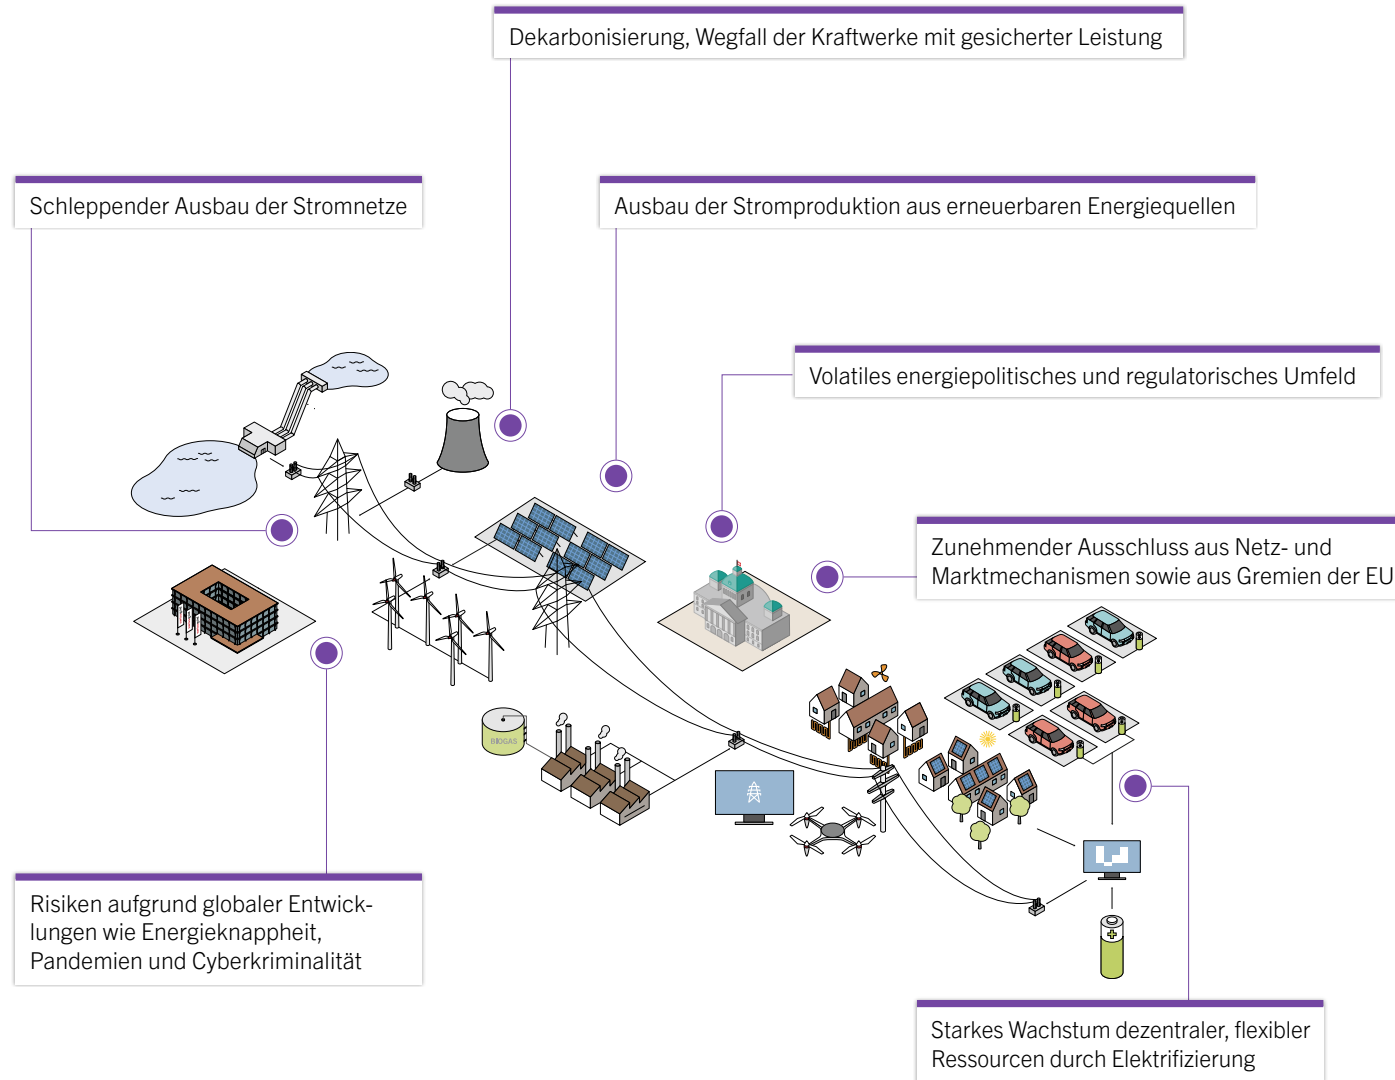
Dekarbonisierung, Wegfall der Kraftwerke mit gesicherter Leistung

Schleppender Ausbau der Stromnetze

Ausbau der Stromproduktion aus erneuerbaren Energiequellen

Volatiles energiepolitisches und regulatorisches Umfeld

Zunehmender Ausschluss aus Netz- und Marktmechanismen sowie aus Gremien der EU

BIOGAS

Risiken aufgrund globaler Entwicklungen wie Energieknappheit, Pandemien und Cyberkriminalität

Starkes Wachstum dezentraler, flexibler Ressourcen durch Elektrifizierung